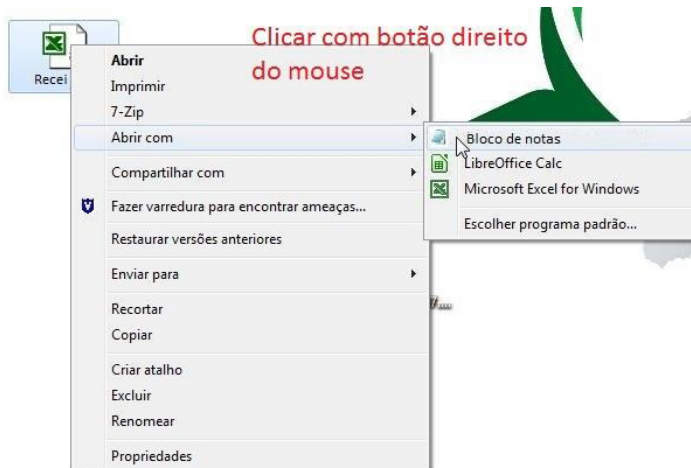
Recei

Clicar com botão direito do mouse

Abrir
Imprimir
7-Zip
Abrir com
Compartilhar com
Fazer varredura para encontrar ameaças...
Restaurar versões anteriores
Enviar para
Recortar
Copiar
Criar atalho
Excluir
Renomear
Propriedades

Bloco de notas
LibreOffice Calc
Microsoft Excel for Windows
Escolher programa padrão...